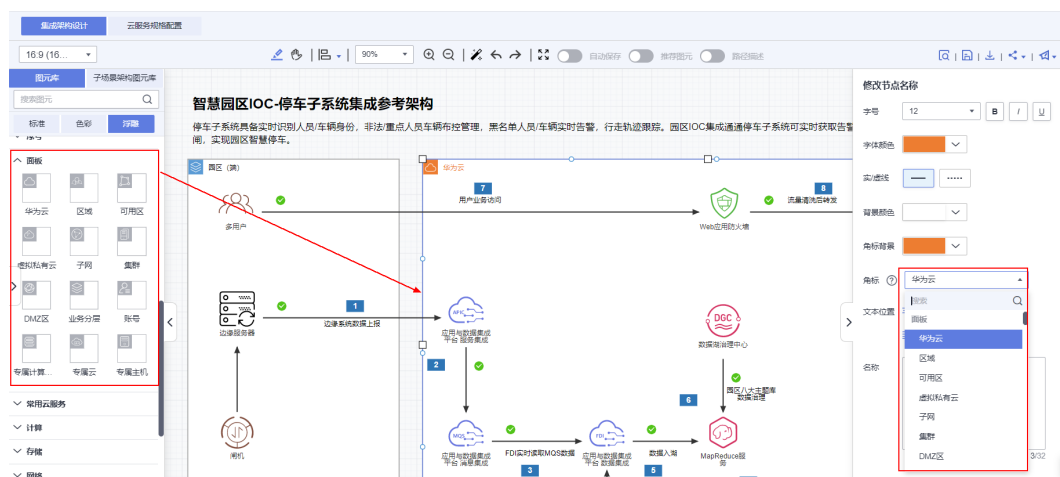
集成架构设计 云服务规格配置

16:9 (16... 90% 自动保存 推荐图元 路径描述

图元库 子场景架构图元库

搜索图元

标准 色彩 浮雕

面板

华为云 区域 可用区

虚拟私有云 子网 集群

DMZ区 业务分层 账号

专属计算... 专属云 专属主机

常用云服务

计算

存储

网络

智慧园区IOC-停车子系统集成参考架构

停车子系统具备实时识别人员/车辆身份，非法/重点人员车辆布控管理，黑名单人员/车辆实时告警，行走轨迹跟踪。园区IOC集成通停车子系统可实时获取告警间，实现园区智慧停车。

园区（端）

华为云

多用户

7 用户业务访问

Web应用防火墙

8 流量清洗后转发

边缘服务器

1 边缘系统数据上报

应用与数据集成平台 服务集成

DGC 数据湖治理中心

2

园区八大主题库数据治理

6

应用与数据集成平台 消息集成

FDI实时读取MQS数据

3

应用与数据集成平台 数据集成

数据入湖

5

MapReduce服务

闸机

修改节点名称

字号 12 B I U

字体颜色

实/虚线

背景颜色

角标背景

角标 华为云

文本位置

名称

搜索

面板

华为云

区域

可用区

虚拟私有云

子网

集群

DMZ区

3/32